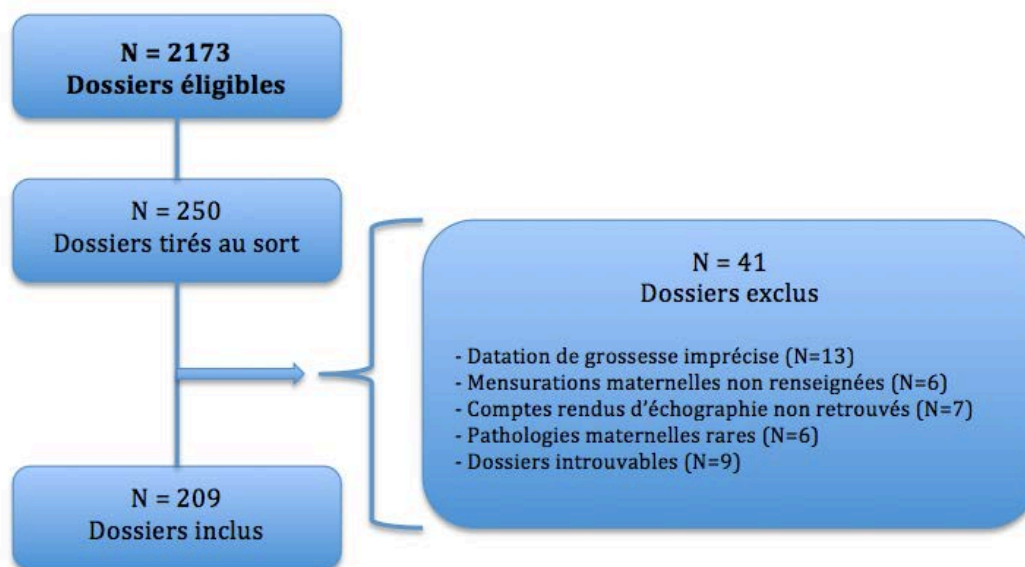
N = 2173
Dossiers éligibles

N = 250
Dossiers tirés au sort

N = 41
Dossiers exclus

- Datation de grossesse imprécise (N=13)
- Mensurations maternelles non renseignées (N=6)
- Comptes rendus d'échographie non retrouvés (N=7)
- Pathologies maternelles rares (N=6)
- Dossiers introuvables (N=9)

N = 209
Dossiers inclus